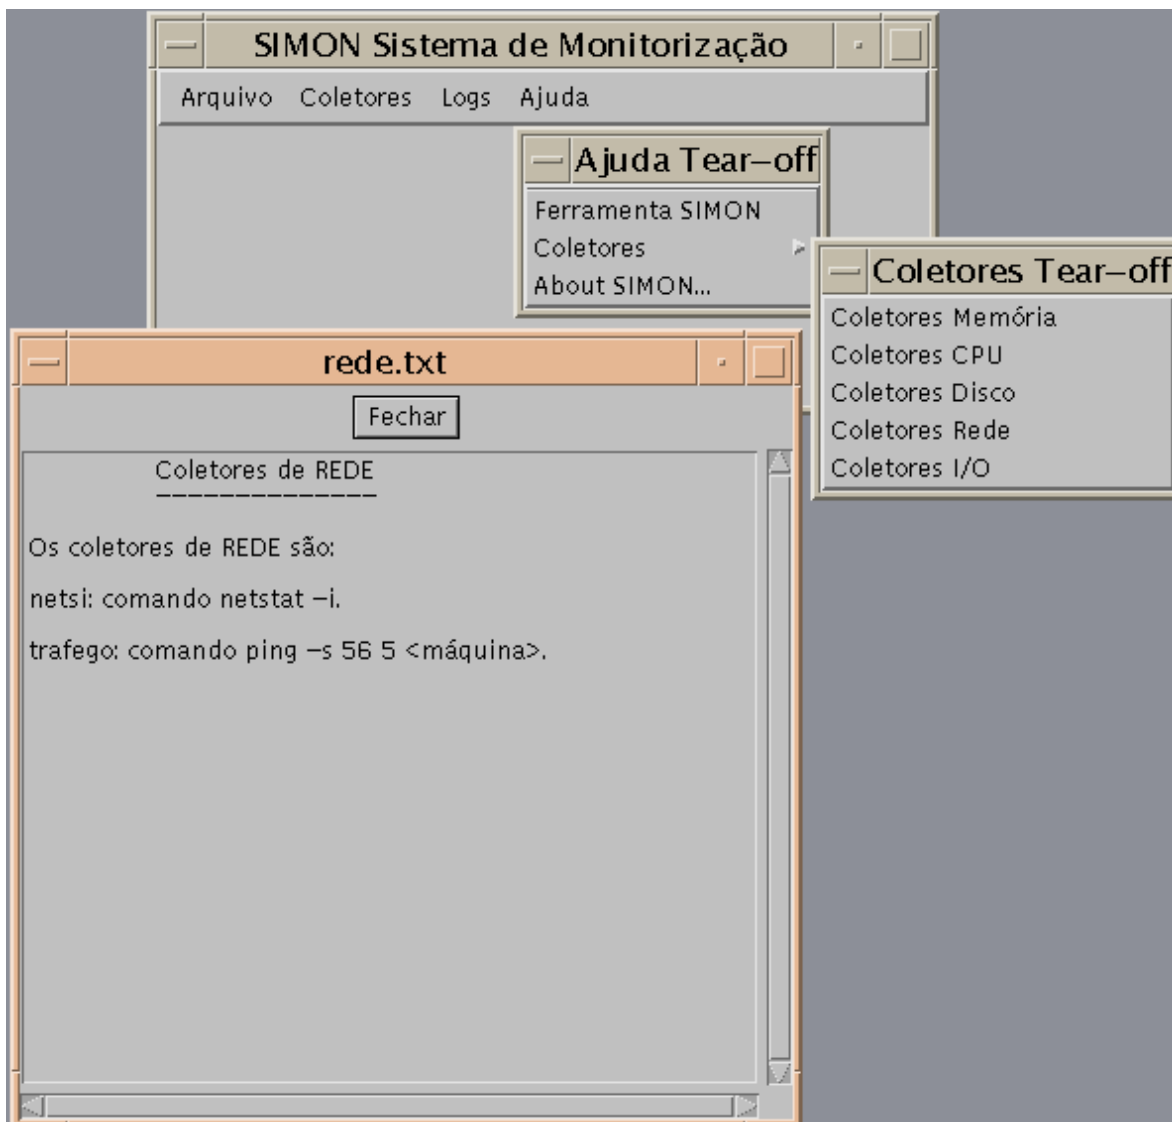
SIMON Sistema de Monitorização

Arquivo Coletores Logs Ajuda

Ajuda Tear–off

Ferramenta SIMON
Coletores
About SIMON...

Coletores Tear–off

Coletores Memória
Coletores CPU
Coletores Disco
Coletores Rede
Coletores I/O

rede.txt

Fechar

Coletores de REDE
––––––––––––––

Os coletores de REDE são:

netsi: comando netstat –i.

trafego: comando ping –s 56 5 <máquina>.